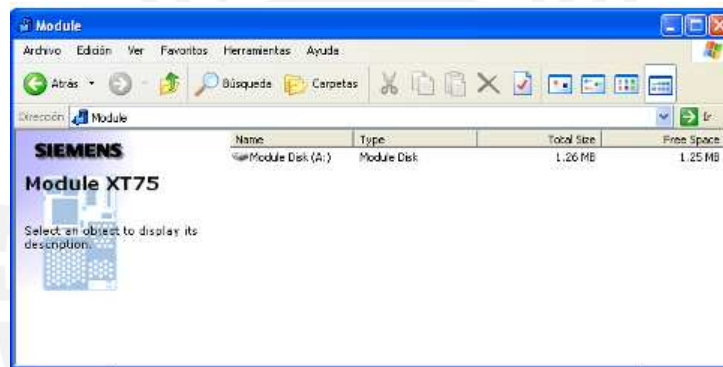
Module

Archivo Edición Ver Favoritos Herramientas Ayuda

Atrás Búsqueda Carpetas

Dirección Module Ir

SIEMENS

Module XT75

Select an object to display its description.

| Name | Type | Total Size | Free Space |
|---|---|---|---|
| Module Disk (A:) | Module Disk | 1.26 MB | 1.25 MB |